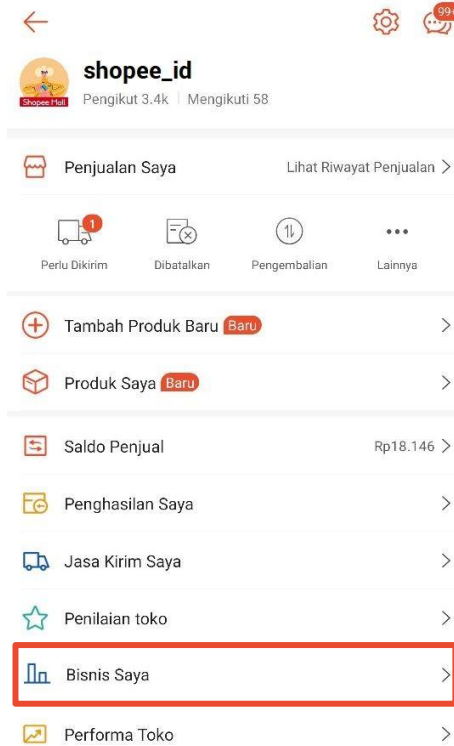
99+

Shopee Mall

shopee_id

Pengikut 3.4k | Mengikuti 58

Penjualan Saya

Lihat Riwayat Penjualan >

1

Perlu Dikirim

Dibatalkan

Pengembalian

Lainnya

Tambah Produk Baru Baru >

Produk Saya Baru >

Saldo Penjual

Rp18.146 >

Penghasilan Saya >

Jasa Kirim Saya >

Penilaian toko >

Bisnis Saya >

Performa Toko >